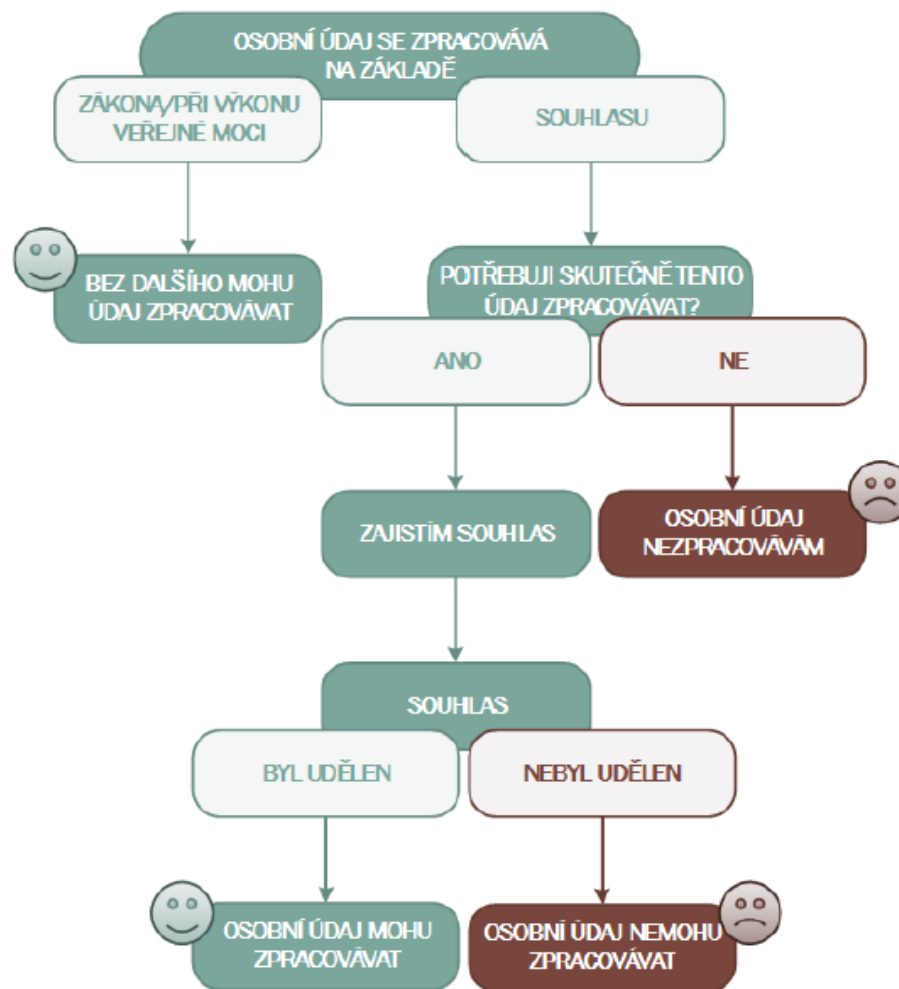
OSOBNÍ ÚDAJ SE ZPRACOVÁVÁ NA ZÁKLADĚ

ZÁKONA/PŘI VÝKONU VEŘEJNÉ MOCI

SOUHLASU

BEZ DALŠÍHO MOHU ÚDAJ ZPRACOVÁVAT

POTŘEBUJI SKUTEČNĚ TENTO ÚDAJ ZPRACOVÁVAT?

ANO

NE

ZAJISTÍM SOUHLAS

OSOBNÍ ÚDAJ NEZPRACOVÁVÁM

SOUHLAS

BYL UDĚLEN

NEBYL UDĚLEN

OSOBNÍ ÚDAJ MOHU ZPRACOVÁVAT

OSOBNÍ ÚDAJ NEMOHU ZPRACOVÁVAT